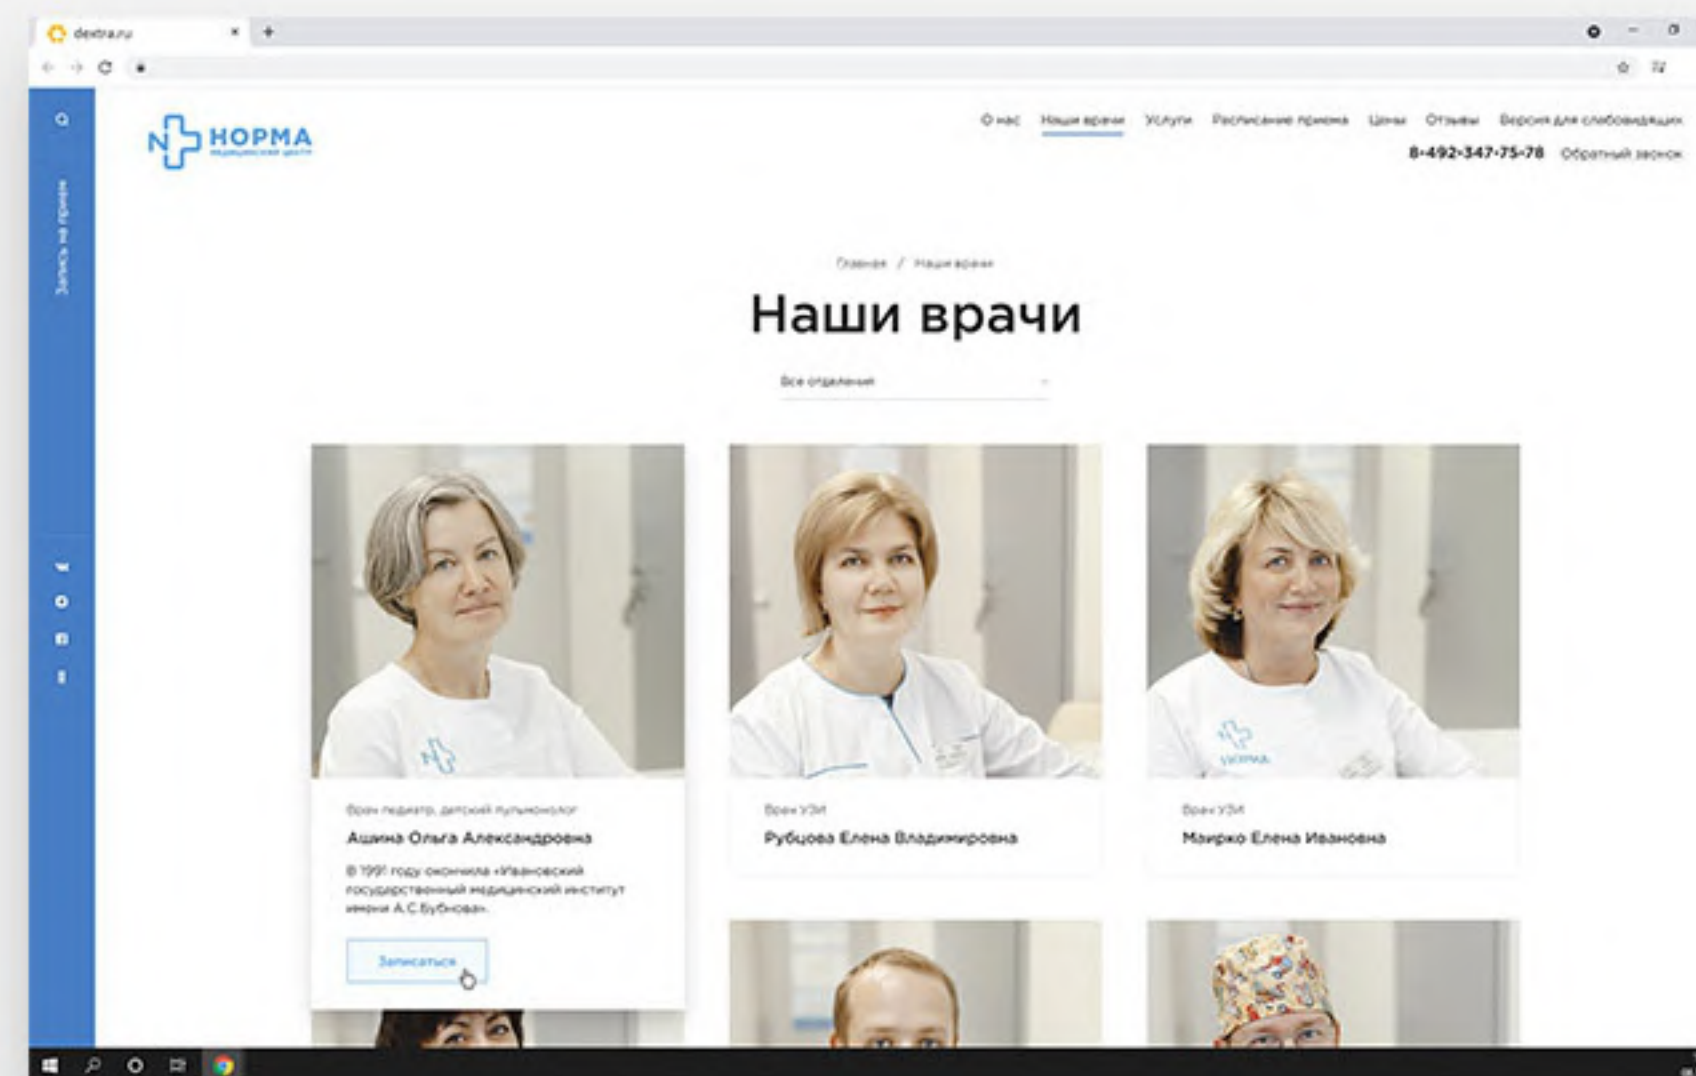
dextra.ru

Запись на прием

НОРМА
медицинский центр

О нас Наши врачи Услуги Расписание приема Цены Отзывы Версия для слабовидящих

8-492-347-75-78 Обратный звонок

Главная / Наши врачи

Наши врачи

Все отделения

Врач педиатр, детский пульмонолог
Ашина Ольга Александровна
В 1991 году окончила «Ивановский государственный медицинский институт имени А.С.Бубнова».
Записаться

Врач УЗИ
Рубцова Елена Владимировна

Врач УЗИ
Маирко Елена Ивановна